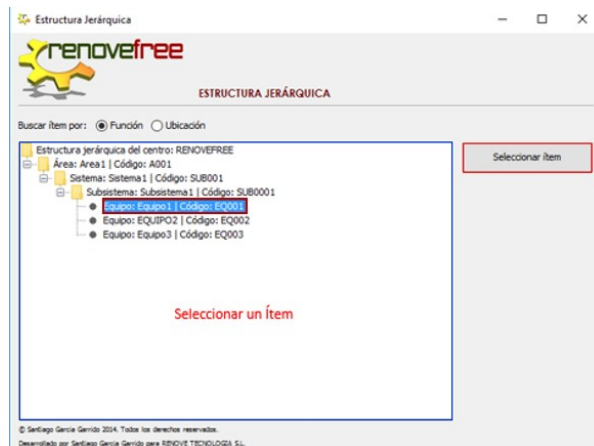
Estructura Jerárquica

renovefree

ESTRUCTURA JERÁRQUICA

Buscar ítem por: Función Ubicación

Estructura jerárquica del centro: RENOVEFREE
Área: Area1 | Código: A001
Sistema: Sistema1 | Código: SUB001
Subsistema: Subsistema1 | Código: SUB0001
Equipo: Equipo1 | Código: EQ001
Equipo: EQUIPO2 | Código: EQ002
Equipo: Equipo3 | Código: EQ003

Seleccionar un Ítem

Seleccionar ítem

© Santiago García Garrido 2014. Todos los derechos reservados.
Desarrollado por Santiago García Garrido para RENOVE TECNOLOGIA S.L.